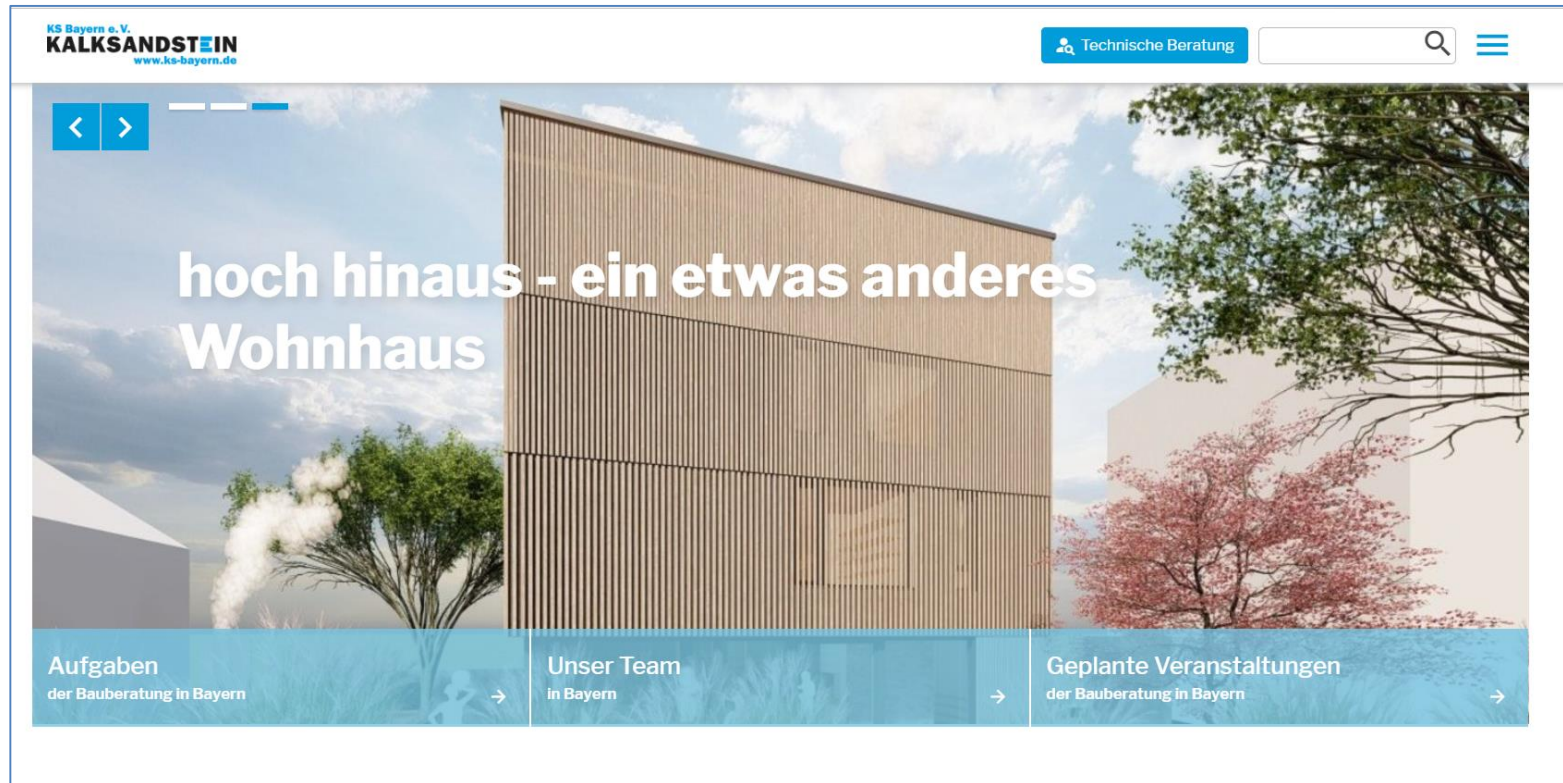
KS Bayern e. V.
KALKSANDSTEIN
www.ks-bayern.de

Technische Beratung

hoch hinaus - ein etwas anderes Wohnhaus

Aufgaben
der Bauberatung in Bayern

Unser Team
in Bayern

Geplante Veranstaltungen
der Bauberatung in Bayern